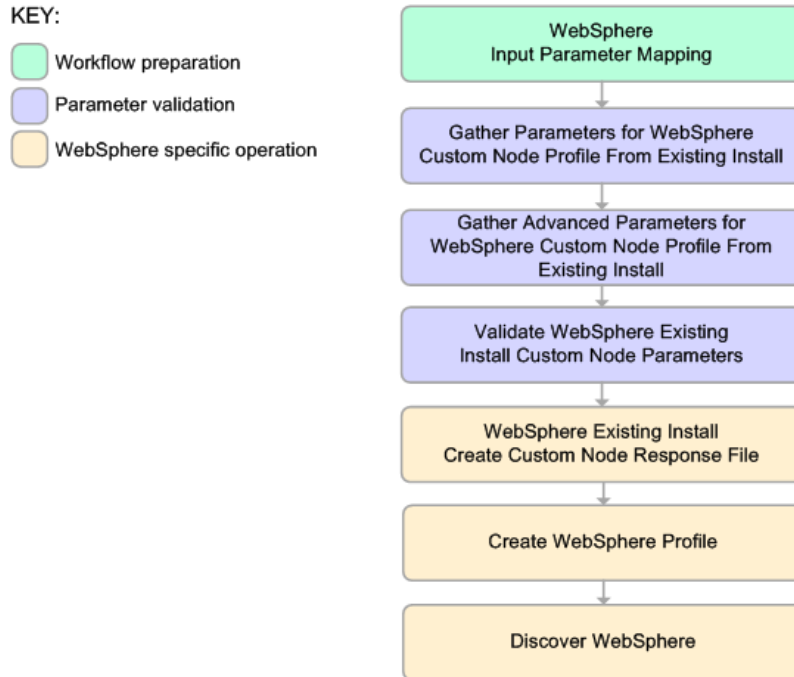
KEY:

Workflow preparation

Parameter validation

WebSphere specific operation

WebSphere Input Parameter Mapping

Gather Parameters for WebSphere Custom Node Profile From Existing Install

Gather Advanced Parameters for WebSphere Custom Node Profile From Existing Install

Validate WebSphere Existing Install Custom Node Parameters

WebSphere Existing Install Create Custom Node Response File

Create WebSphere Profile

Discover WebSphere